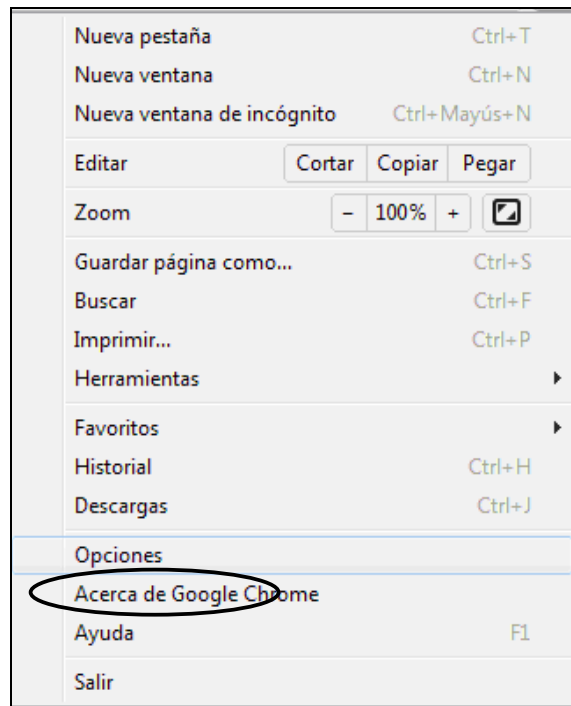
Nueva pestaña Ctrl+T
Nueva ventana Ctrl+N
Nueva ventana de incógnito Ctrl+Mayús+N

Editar Cortar Copiar Pegar

Zoom – 100% +

Guardar página como... Ctrl+S
Buscar Ctrl+F
Imprimir... Ctrl+P
Herramientas

Favoritos
Historial Ctrl+H
Descargas Ctrl+J

Opciones
Acerca de Google Chrome
Ayuda F1

Salir